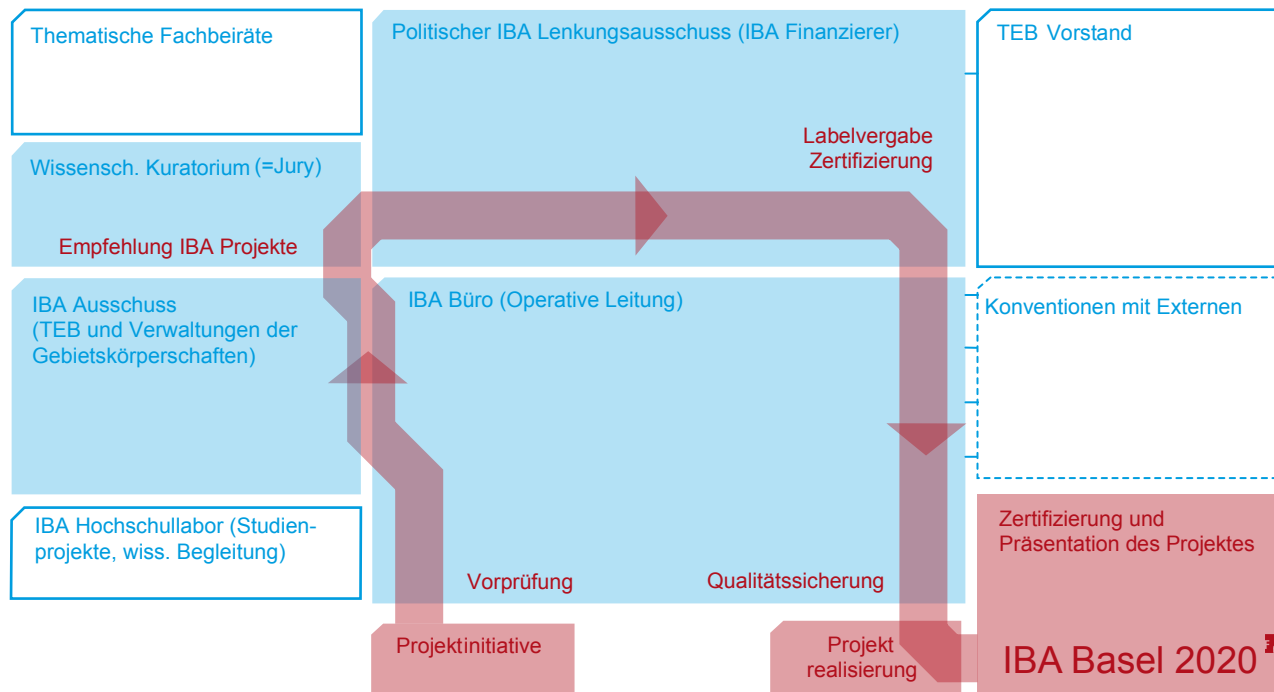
Thematische Fachbeiräte

Politischer IBA Lenkungsausschuss (IBA Finanzierer)

TEB Vorstand

Labelvergabe Zertifizierung

Wissensch. Kuratorium (=Jury)

Empfehlung IBA Projekte

IBA Ausschuss (TEB und Verwaltungen der Gebietskörperschaften)

IBA Büro (Operative Leitung)

Konventionen mit Externen

IBA Hochschullabor (Studienprojekte, wiss. Begleitung)

Zertifizierung und Präsentation des Projektes

Vorprüfung

Qualitätssicherung

Projektinitiative

Projekt realisierung

IBA Basel 2020